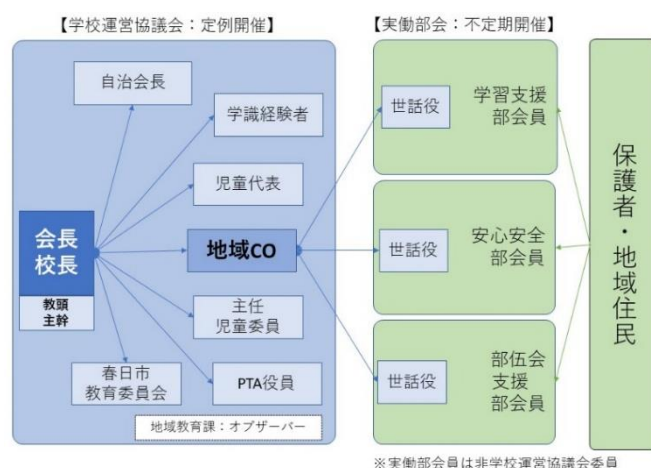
【学校運営協議会：定例開催】

自治会長

学識経験者

児童代表

会長
校長

教頭
主幹

地域CO

主任
児童委員

春日市
教育委員会

PTA役員

地域教育課：オブザーバー

【実働部会：不定期開催】

世話役

学習支援
部会員

世話役

安心安全
部会員

世話役

部伍会
支援
部会員

保護者・地域住民

※実働部会員は非学校運営協議会委員